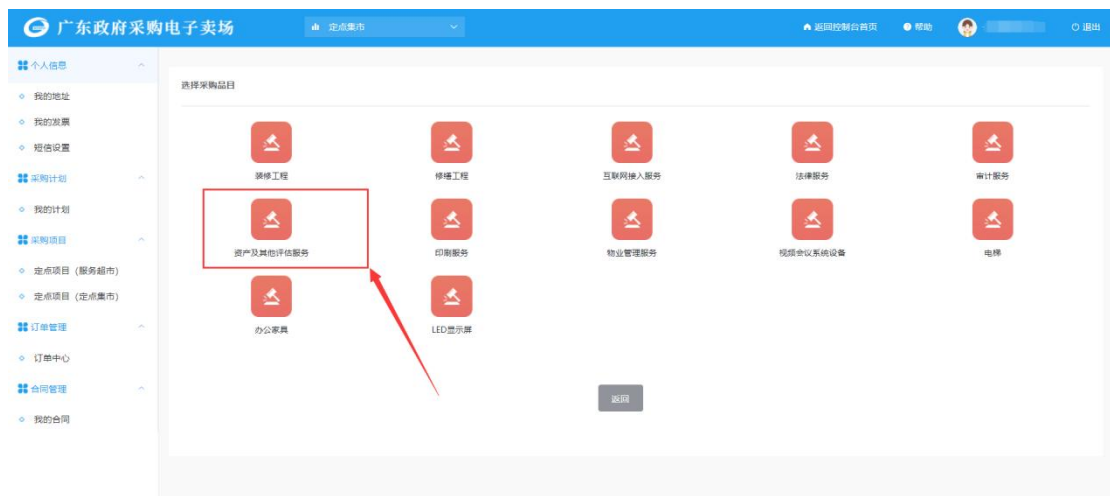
广东政府采购电子卖场

定点集市

返回控制台首页 帮助 退出

个人信息
我的地址
我的发票
短信设置
采购计划
我的计划
采购项目
定点项目（服务超市）
定点项目（定点集市）
订单管理
订单中心
合同管理
我的合同

选择采购品目

装修工程
修缮工程
互联网接入服务
法律服务
审计服务
资产及其他评估服务
印刷服务
物业管理服务
视频会议系统设备
电梯
办公家具
LED显示屏

返回